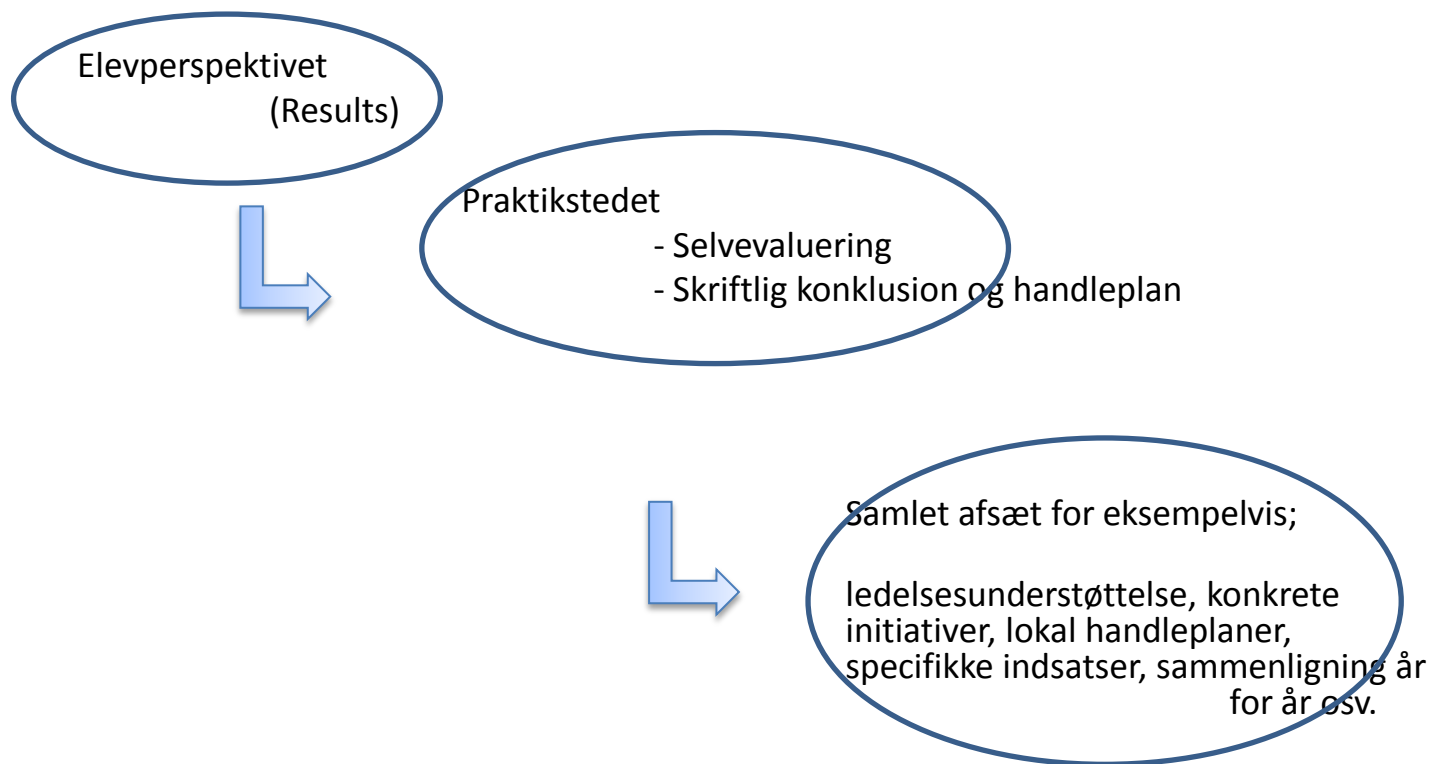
Elevperspektivet
(Results)

Praktikstedet
- Selvevaluering
- Skriftlig konklusion og handleplan

Samlet afsæt for eksempelvis;

ledelsesunderstøttelse, konkrete initiativer, lokal handleplaner, specifikke indsatser, sammenligning år for år osv.